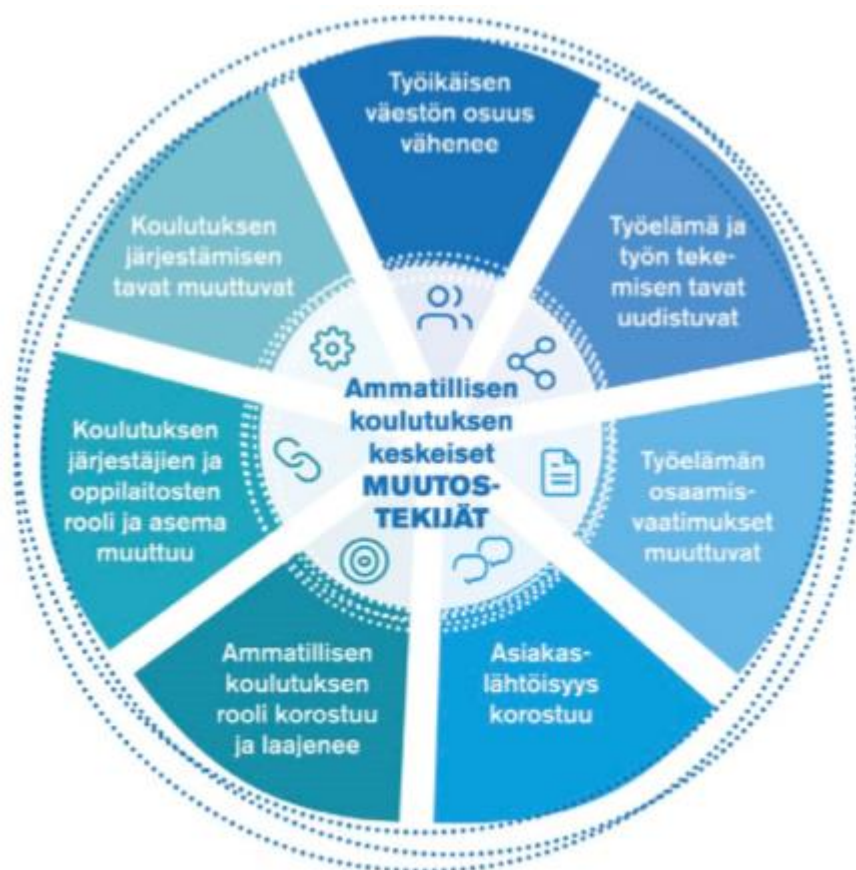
Ammatillisen koulutuksen keskeiset MUUTOSTEKIJÄT

Työikäisen väestön osuus vähenee

Työelämä ja työn tekemisen tavat uudistuvat

Työelämän osaamisvaatimukset muuttuvat

Asiakaslähtöisyys korostuu

Ammatillisen koulutuksen rooli korostuu ja laajenee

Koulutuksen järjestäjien ja oppilaitosten rooli ja asema muuttuu

Koulutuksen järjestämisen tavat muuttuvat